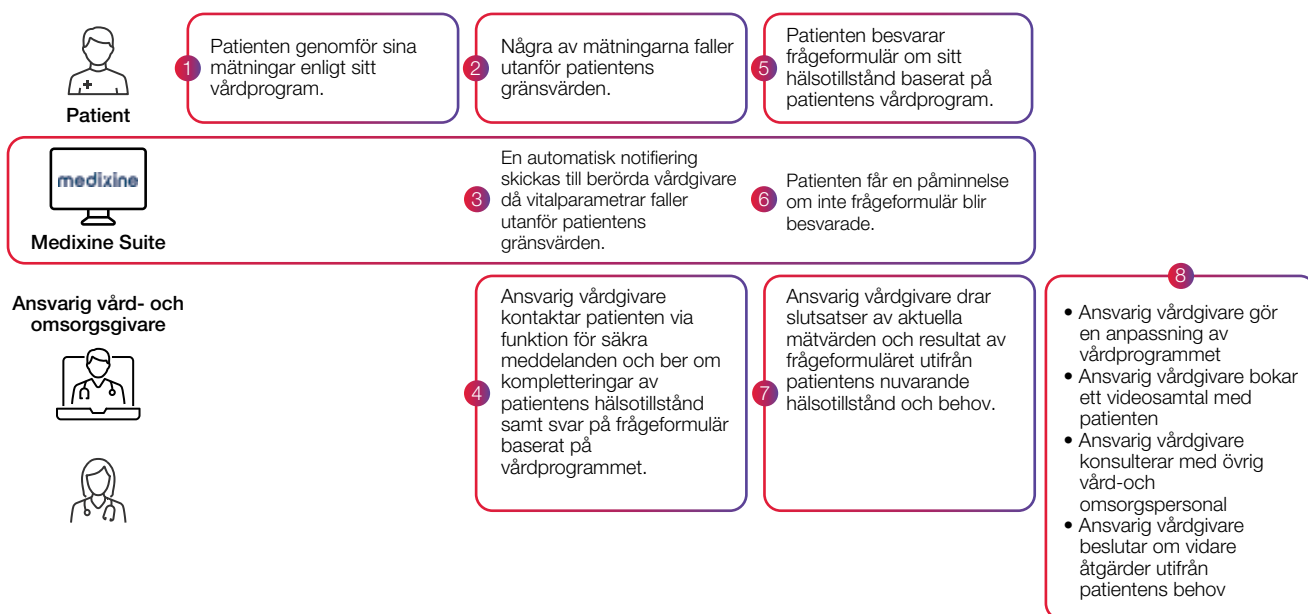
Patient

1 Patienten genomför sina mätningar enligt sitt vårdprogram.

2 Några av mätningarna faller utanför patientens gränsvärden.

5 Patienten besvarar frågeformulär om sitt hälsotillstånd baserat på patientens vårdprogram.

medixine

Medixine Suite

3 En automatisk notifiering skickas till berörda vårdgivare då vitalparametrar faller utanför patientens gränsvärden.

6 Patienten får en påminnelse om inte frågeformulär blir besvarade.

Ansvarig vård- och omsorgsgivare

4 Ansvarig vårdgivare kontaktar patienten via funktion för säkra meddelanden och ber om kompletteringar av patientens hälsotillstånd samt svar på frågeformulär baserat på vårdprogrammet.

7 Ansvarig vårdgivare drar slutsatser av aktuella mätvärden och resultat av frågeformuläret utifrån patientens nuvarande hälsotillstånd och behov.

8
• Ansvarig vårdgivare gör en anpassning av vårdprogrammet
• Ansvarig vårdgivare bokar ett videosamtal med patienten
• Ansvarig vårdgivare konsulterar med övrig vård-och omsorgspersonal
• Ansvarig vårdgivare beslutar om vidare åtgärder utifrån patientens behov